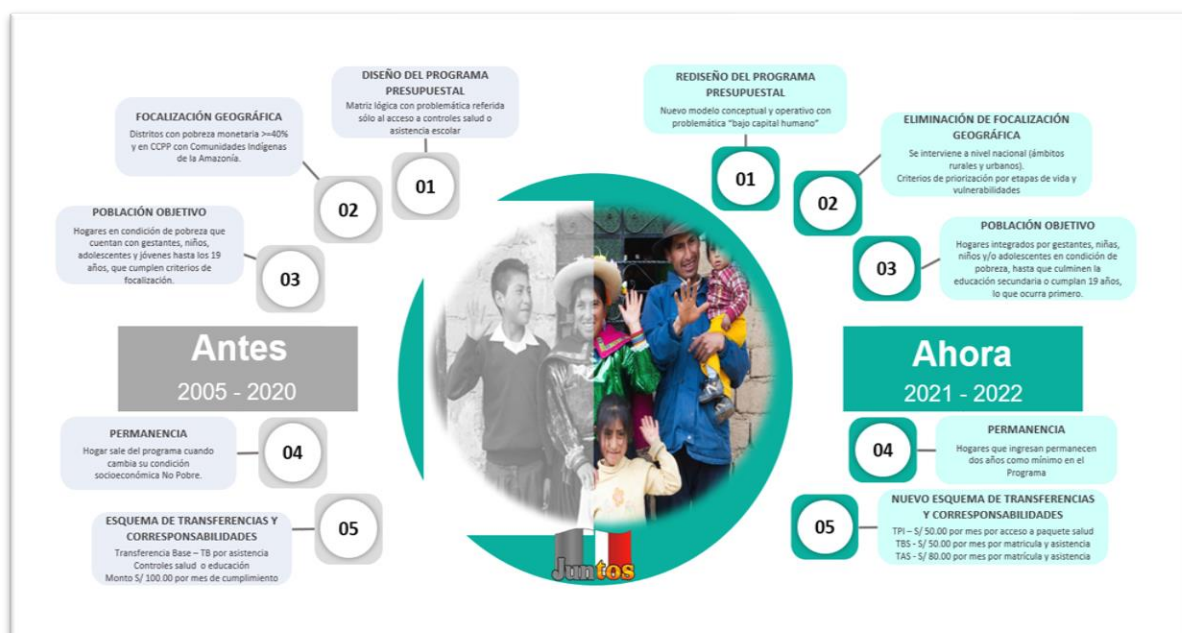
DISEÑO DEL PROGRAMA PRESUPUESTAL
Matriz lógica con problemática referida sólo al acceso a controles salud o asistencia escolar

01

FOCALIZACIÓN GEOGRÁFICA
Distritos con pobreza monetaria >=40% y en CCPP con Comunidades Indígenas de la Amazonía.

02

POBLACIÓN OBJETIVO
Hogares en condición de pobreza que cuentan con gestantes, niños, adolescentes y jóvenes hasta los 19 años, que cumplen criterios de focalización.

03

Antes
2005 - 2020

PERMANENCIA
Hogar sale del programa cuando cambia su condición socioeconómica No Pobre.

04

ESQUEMA DE TRANSFERENCIAS Y CORRESPONSABILIDADES
Transferencia Base – TB por asistencia Controles salud o educación
Monto S/ 100.00 por mes de cumplimiento

05

REDISEÑO DEL PROGRAMA PRESUPUESTAL
Nuevo modelo conceptual y operativo con problemática "bajo capital humano"

01

ELIMINACIÓN DE FOCALIZACIÓN GEOGRÁFICA
Se interviene a nivel nacional (ámbitos rurales y urbanos).
Criterios de priorización por etapas de vida y vulnerabilidades

02

POBLACIÓN OBJETIVO
Hogares integrados por gestantes, niñas, niños y/o adolescentes en condición de pobreza, hasta que culminen la educación secundaria o cumplan 19 años, lo que ocurra primero.

03

Ahora
2021 - 2022

PERMANENCIA
Hogares que ingresan permanecen dos años como mínimo en el Programa

04

NUEVO ESQUEMA DE TRANSFERENCIAS Y CORRESPONSABILIDADES
TPI – S/ 50.00 por mes por acceso a paquete salud
TBS - S/ 50.00 por mes por matrícula y asistencia
TAS - S/ 80.00 por mes por matrícula y asistencia

05

Juntos